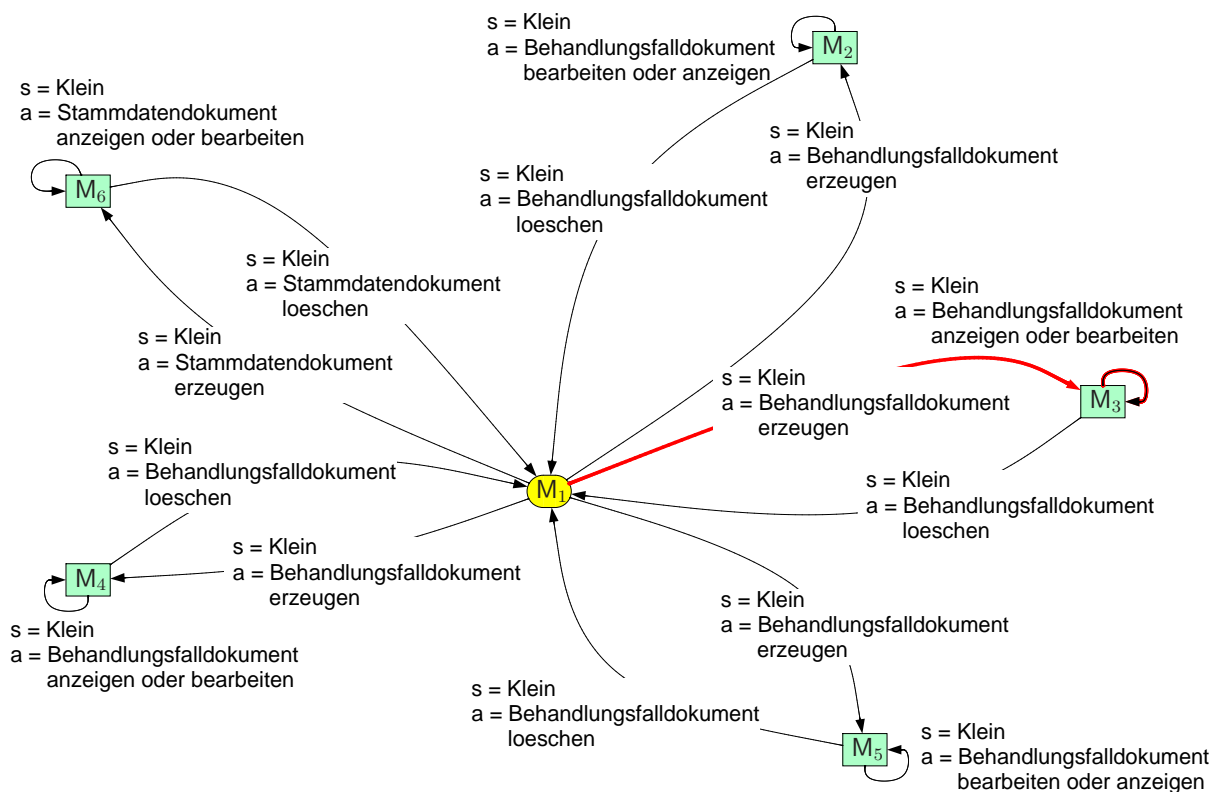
s = Klein
a = Behandlungsfalldokument bearbeiten oder anzeigen

$M_2$

s = Klein
a = Stammdatendokument anzeigen oder bearbeiten

s = Klein
a = Behandlungsfalldokument erzeugen

$M_6$

s = Klein
a = Behandlungsfalldokument loeschen

s = Klein
a = Stammdatendokument loeschen

s = Klein
a = Behandlungsfalldokument anzeigen oder bearbeiten

s = Klein
a = Stammdatendokument erzeugen

s = Klein
a = Behandlungsfalldokument erzeugen

$M_3$

s = Klein
a = Behandlungsfalldokument loeschen

$M_1$

s = Klein
a = Behandlungsfalldokument loeschen

s = Klein
a = Behandlungsfalldokument erzeugen

$M_4$

s = Klein
a = Behandlungsfalldokument erzeugen

s = Klein
a = Behandlungsfalldokument anzeigen oder bearbeiten

s = Klein
a = Behandlungsfalldokument loeschen

$M_5$

s = Klein
a = Behandlungsfalldokument bearbeiten oder anzeigen